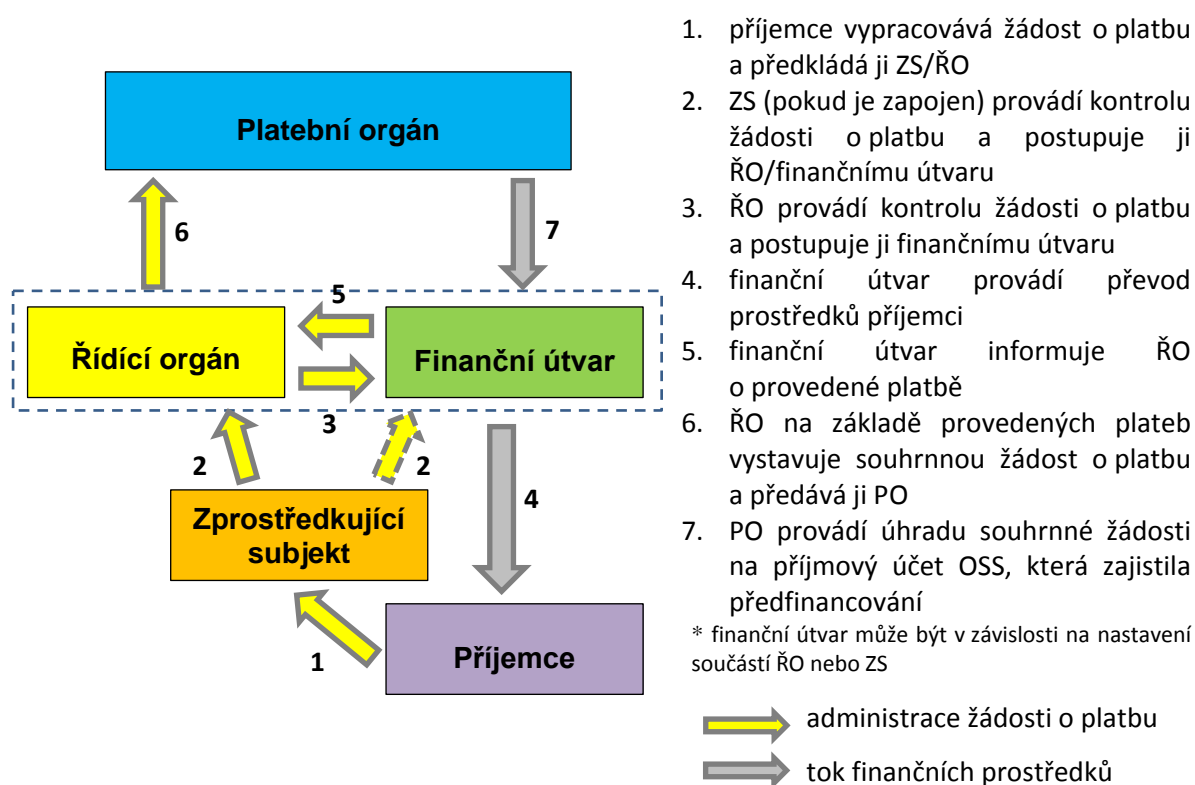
Platební orgán

6

7

5

Řídící orgán

Finanční útvar

3

2

2

4

Zprostředkující subjekt

1

Příjemce

1. příjemce vypracovává žádost o platbu a předkládá ji ZS/ŘO
2. ZS (pokud je zapojen) provádí kontrolu žádosti o platbu a postupuje ji ŘO/finančnímu útvaru
3. ŘO provádí kontrolu žádosti o platbu a postupuje ji finančnímu útvaru
4. finanční útvar provádí převod prostředků příjemci
5. finanční útvar informuje ŘO o provedené platbě
6. ŘO na základě provedených plateb vystavuje souhrnnou žádost o platbu a předává ji PO
7. PO provádí úhradu souhrnné žádosti na příjmový účet OSS, která zajistila předfinancování

* finanční útvar může být v závislosti na nastavení součástí ŘO nebo ZS

administrace žádosti o platbu

tok finančních prostředků